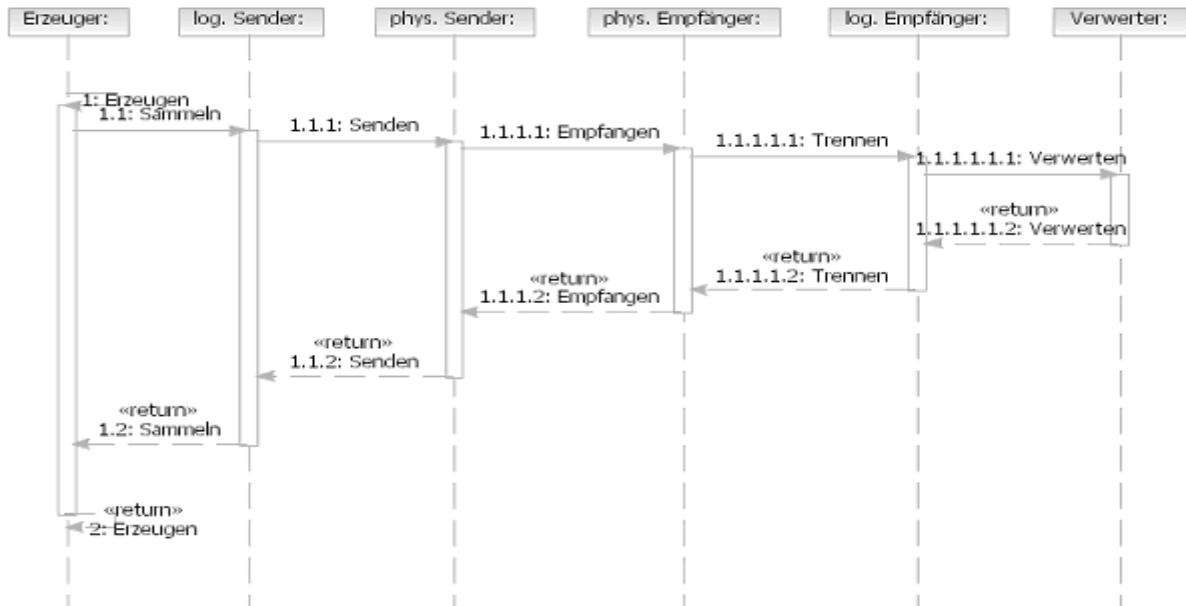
Erzeuger:

log. Sender:

phys. Sender:

phys. Empfänger:

log. Empfänger:

Verwerter:

1: Erzeugen

1.1: Sammeln

1.1.1: Senden

1.1.1.1: Empfangen

1.1.1.1.1: Trennen

1.1.1.1.1.1: Verwerten

«return»
1.1.1.1.1.2: Verwerten

«return»
1.1.1.1.2: Trennen

«return»
1.1.1.2: Empfangen

«return»
1.1.2: Senden

«return»
1.2: Sammeln

«return»
2: Erzeugen